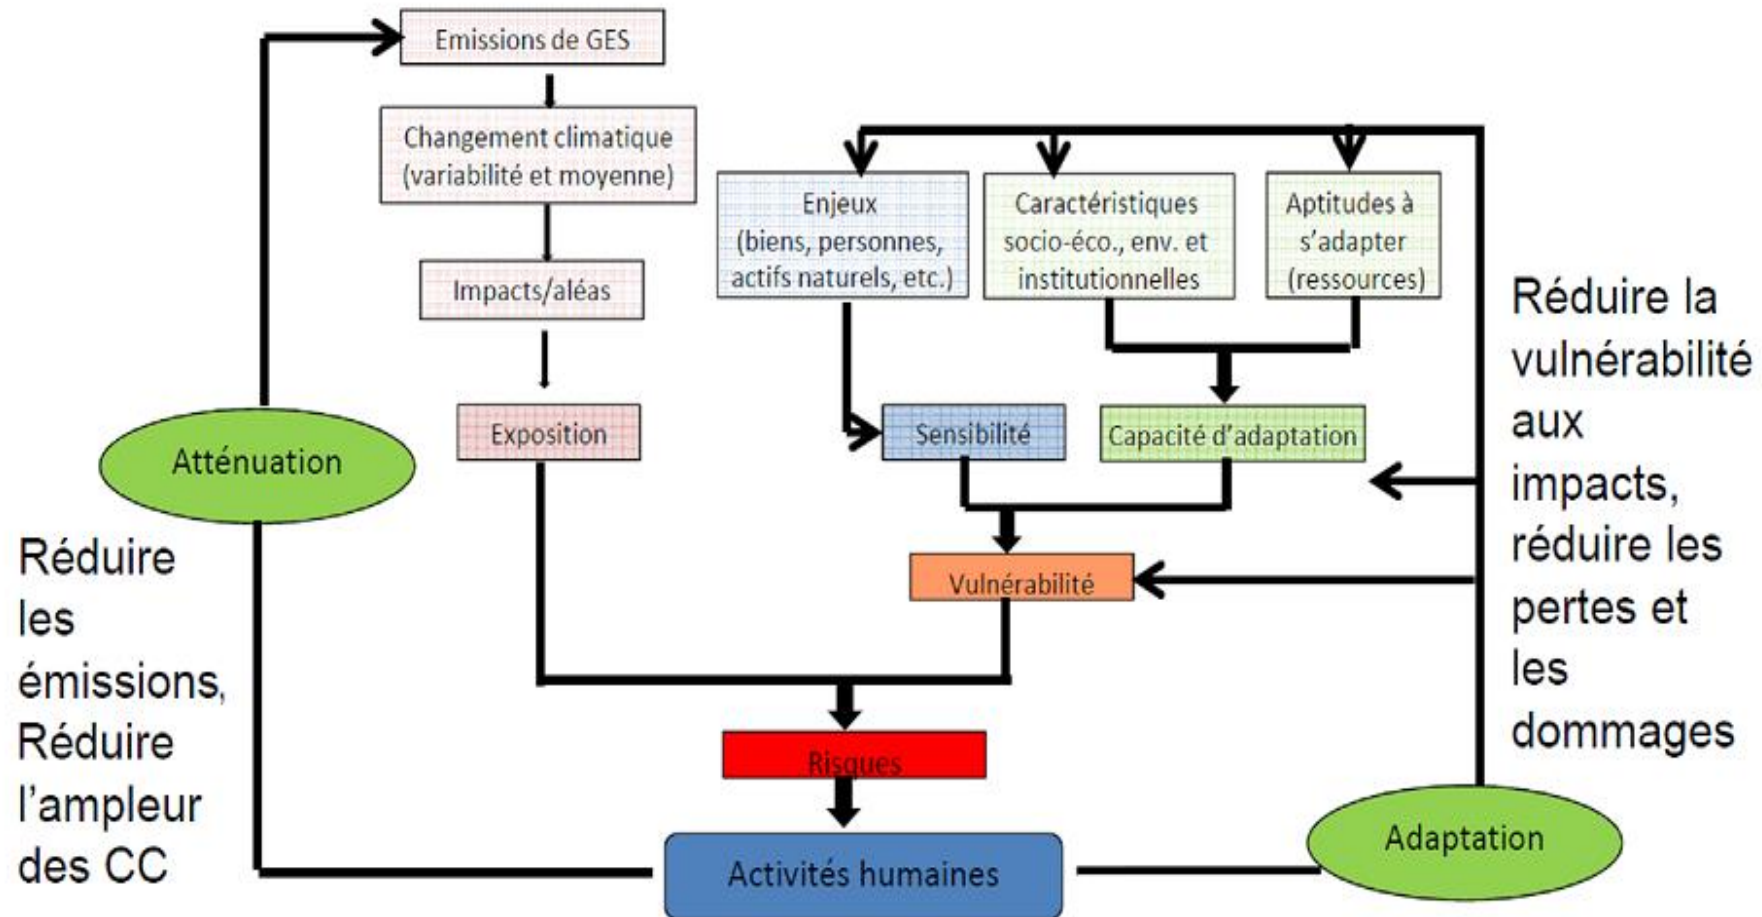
Emissions de GES

Changement climatique (variabilité et moyenne)

Impacts/aléas

Exposition

Enjeux (biens, personnes, actifs naturels, etc.)

Caractéristiques socio-éco., env. et institutionnelles

Aptitudes à s'adapter (ressources)

Sensibilité

Capacité d'adaptation

Vulnérabilité

Risques

Activités humaines

Atténuation

Adaptation

Réduire les émissions, Réduire l'ampleur des CC

Réduire la vulnérabilité aux impacts, réduire les pertes et les dommages